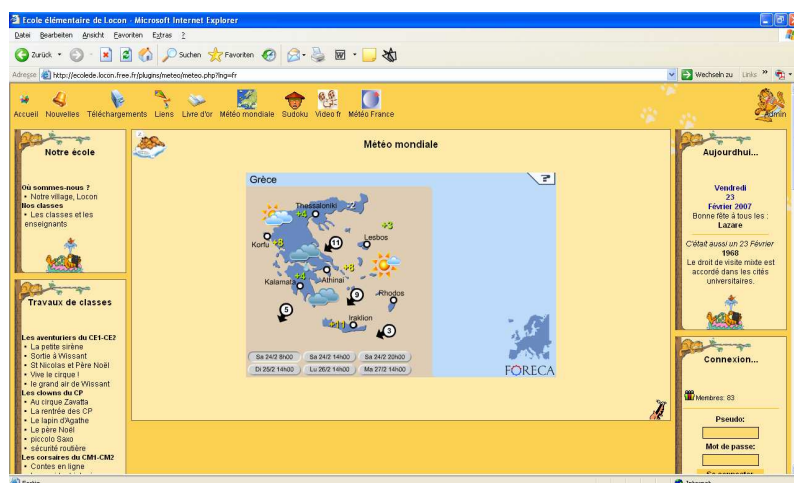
Ecole élémentaire de Locon - Microsoft Internet Explorer

Datei Bearbeiten Ansicht Favoriten Extras ?

Zurück Suchen Favoriten

Adresse http://ecolede.locon.free.fr/plugins/meteo/meteo.php?lng=fr

Wechseln zu Links

Accueil Nouvelles Téléchargements Liens Livre d'or Météo mondiale Sudoku Video fr Météo France

Admin

Notre école

Où sommes-nous ?
• Notre village, Locon
Nos classes
• Les classes et les enseignants

Travaux de classes

Les aventuriers du CE1-CE2
• La petite sirène
• Sortie à Wissant
• St Nicolas et Père Noël
• Vive le cirque !
• le grand air de Wissant
Les clowns du CP
• Au cirque Zavatta
• La rentrée des CP
• Le lapin d'Agathe
• Le père Noël
• piccolo Saxo
• sécurité routière
Les corsaires du CM1-CM2
• Contes en ligne

Météo mondiale

Grèce

Thessaloniki
+4
+2
+3
Lesbos
Korfu
+3
11
+4
+8
Kalamata
Athinai
9
Rhodos
5
Iraklion
+11
3

Sa 24/2 8h00
Sa 24/2 14h00
Sa 24/2 20h00
Di 25/2 14h00
Lu 26/2 14h00
Ma 27/2 14h00

FORECA

Aujourdhui...

Vendredi
23
Février 2007
Bonne fête à tous les :
Lazare

C'était aussi un 23 Février
1968
Le droit de visite mixte est accordé dans les cités universitaires.

Connexion...

Membres: 83

Pseudo:

Mot de passe:

Se connecter